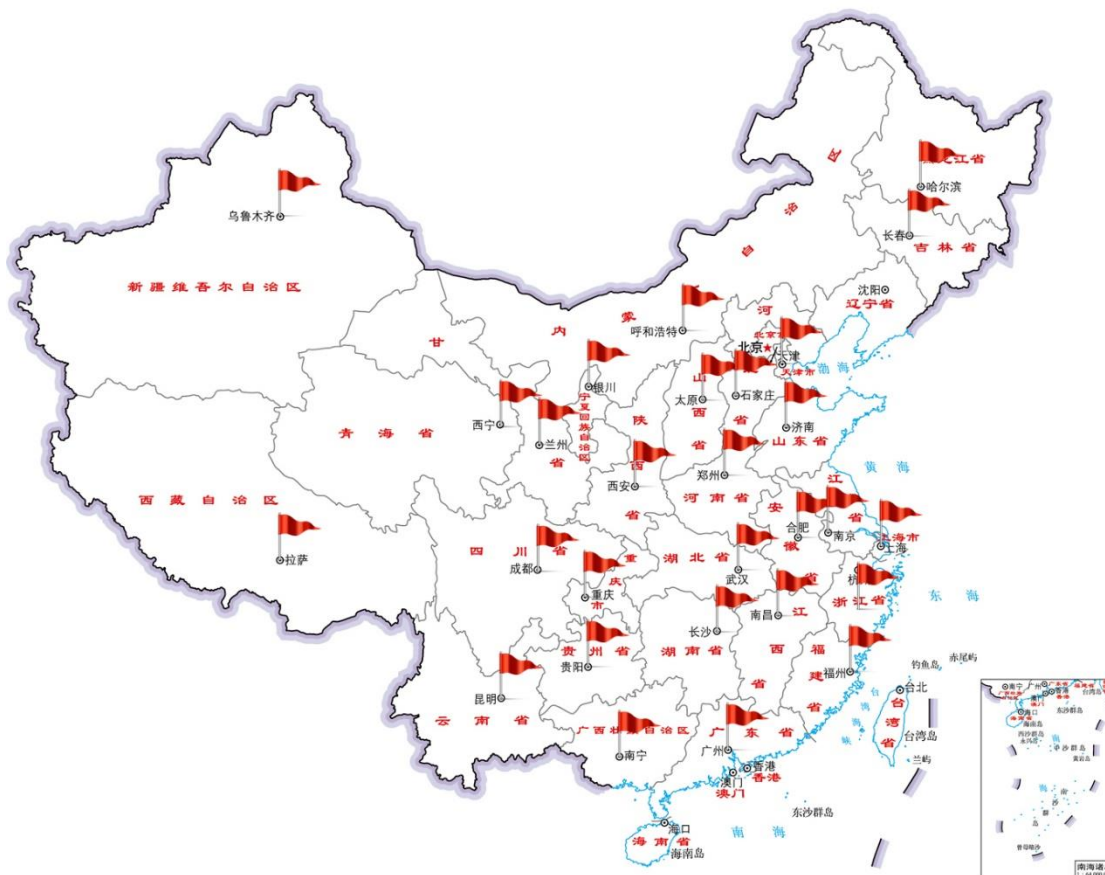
黑龙江省
哈尔滨
长春
吉林省
乌鲁木齐
新疆维吾尔自治区
内蒙古自治区
沈阳
辽宁省
呼和浩特
河
北京市
北京
天津
天津市
渤海
甘
肃
宁夏回族自治区
银川
山西省
太原
石家庄
西宁
兰州
省
陕西省
济南
山东省
青海省
西安
郑州
河南省
黄海
西藏自治区
江苏省
安徽省
合肥
南京
上海市
上海
拉萨
四川省
成都
重庆市
重庆
湖北省
武汉
杭州
浙江省
东海
长沙
南昌
江西省
贵州省
贵阳
湖南省
福建省
福州
钓鱼岛
赤尾屿
台北
台湾省
台湾岛
昆明
云南省
广西壮族自治区
南宁
广东省
广州
香港
澳门
兰屿
东沙群岛
海口
海南省
海南岛
南海
南海诸岛
海南岛
西沙群岛
东沙群岛
中沙群岛
黄岩岛
曾母暗沙